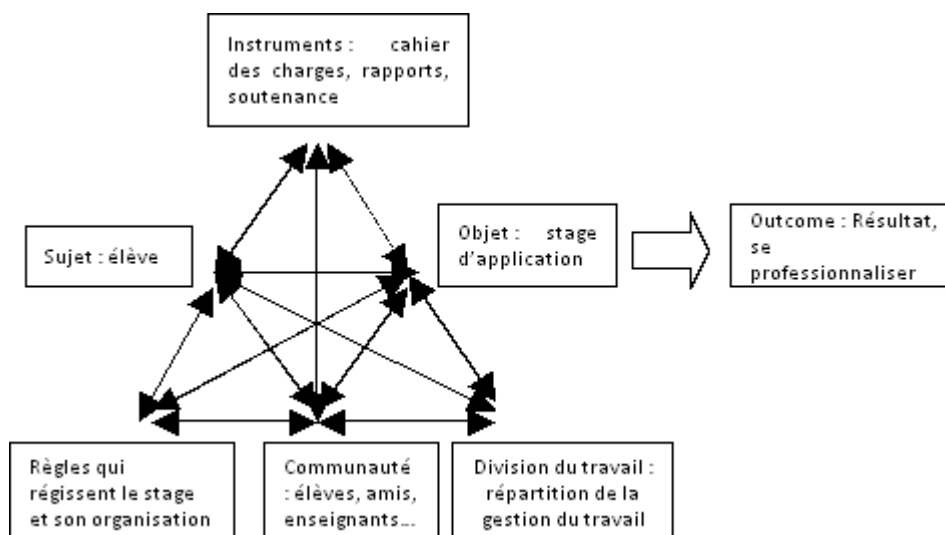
Instruments : cahier des charges, rapports, soutenance

Sujet : élève

Objet : stage d'application

Outcome : Résultat, se professionnaliser

Règles qui régissent le stage et son organisation

Communauté : élèves, amis, enseignants…

Division du travail : répartition de la gestion du travail